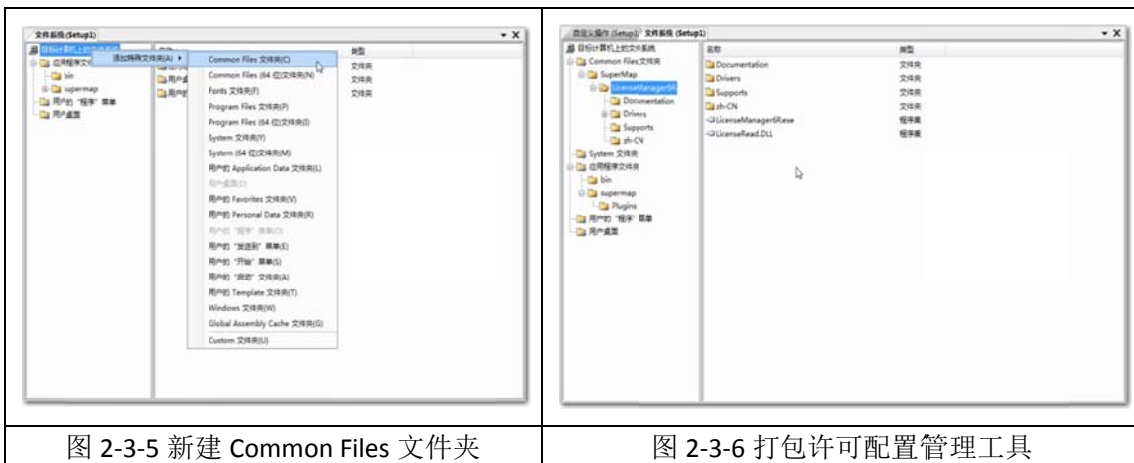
文件系统(Setup1)

目标计算机上的文件系统 | 名称 | 类型

应用程序文件夹

bin

supermap

用户的"程序"菜单

用户桌面

添加特殊文件夹(A)

Common Files 文件夹(C)

Common Files (64 位)文件夹(N)

Fonts 文件夹(F)

Program Files 文件夹(P)

Program Files (64 位)文件夹(I)

System 文件夹(Y)

System (64 位)文件夹(M)

用户的 Application Data 文件夹(L)

用户桌面(D)

用户的 Favorites 文件夹(V)

用户的 Personal Data 文件夹(R)

用户的"程序"菜单(O)

用户的"发送到"菜单(E)

用户的"开始"菜单(S)

用户的"启动"文件夹(A)

用户的 Template 文件夹(T)

Windows 文件夹(W)

Global Assembly Cache 文件夹(G)

Custom 文件夹(U)

文件夹

文件夹

文件夹

自定义操作 (Setup1) 文件系统 (Setup1)

目标计算机上的文件系统

Common Files文件夹

SuperMap

LicenseManager6R

Documentation

Drivers

Supports

zh-CN

System 文件夹

应用程序文件夹

bin

supermap

Plugins

用户的"程序"菜单

用户桌面

| 名称 | 类型 |
|---|---|
| Documentation | 文件夹 |
| Drivers | 文件夹 |
| Supports | 文件夹 |
| zh-CN | 文件夹 |
| LicenseManager6Rexe | 程序集 |
| LicenseRead.DLL | 程序集 |

图 2-3-5 新建 Common Files 文件夹

图 2-3-6 打包许可配置管理工具